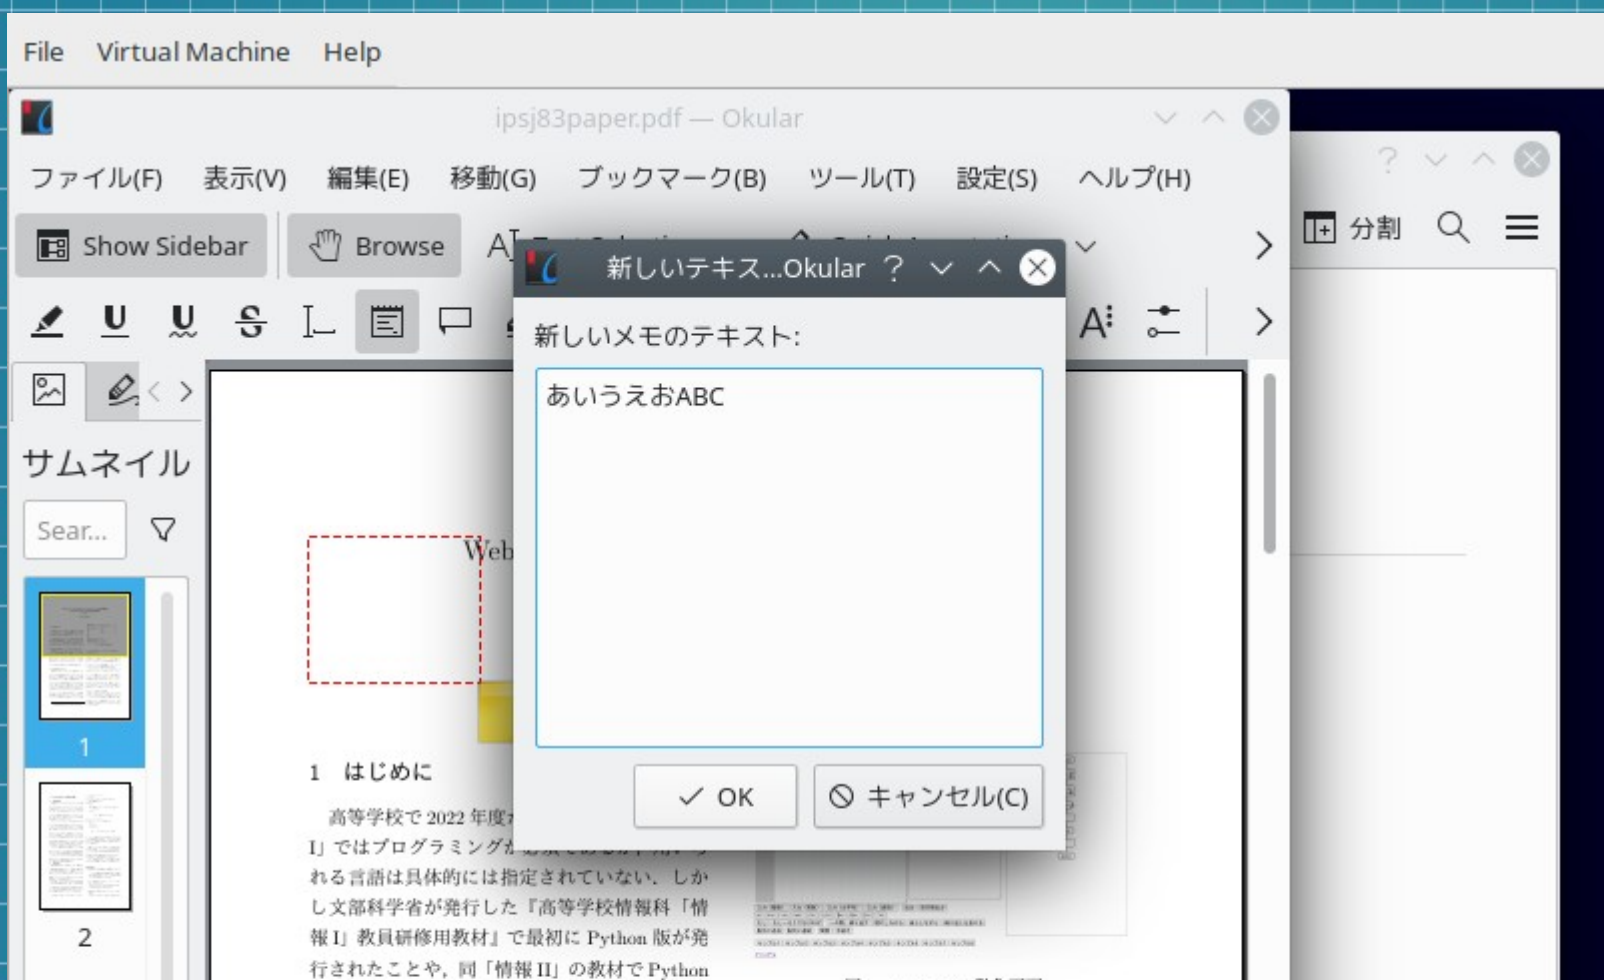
File Virtual Machine Help

ipsj83paper.pdf — Okular

ファイル(F) 表示(V) 編集(E) 移動(G) ブックマーク(B) ツール(T) 設定(S) ヘルプ(H)

Show Sidebar Browse

分割

サムネイル

Sear...

1

2

新しいテキス...Okular ?

新しいメモのテキスト:

あいうえおABC

OK キャンセル(C)

Web

1 はじめに

高等学校で 2022 年度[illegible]

I」ではプログラミング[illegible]

れる言語は具体的には指定されていない。しか

し文部科学省が発行した『高等学校情報科「情

報 I」教員研修用教材』で最初に Python 版が発

行されたことや，同「情報 II」の教材で Python